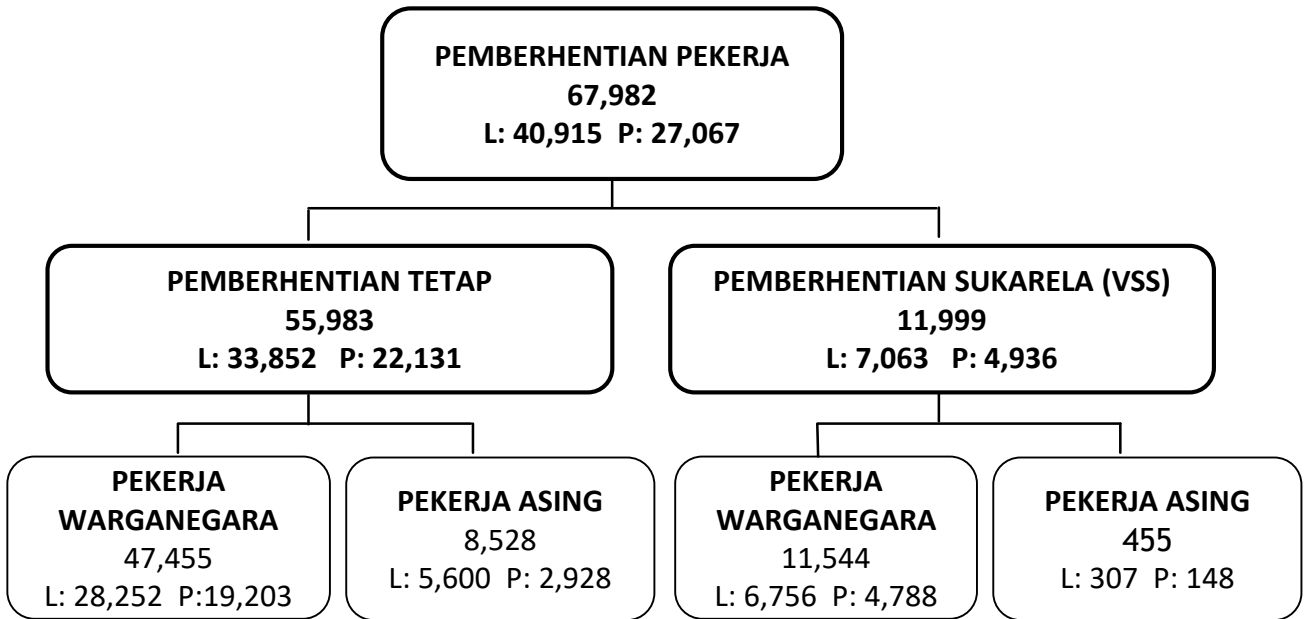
PEMBERHENTIAN PEKERJA
67,982
L: 40,915 P: 27,067

PEMBERHENTIAN TETAP
55,983
L: 33,852 P: 22,131

PEMBERHENTIAN SUKARELA (VSS)
11,999
L: 7,063 P: 4,936

PEKERJA WARGANEGARA
47,455
L: 28,252 P:19,203

PEKERJA ASING
8,528
L: 5,600 P: 2,928

PEKERJA WARGANEGARA
11,544
L: 6,756 P: 4,788

PEKERJA ASING
455
L: 307 P: 148